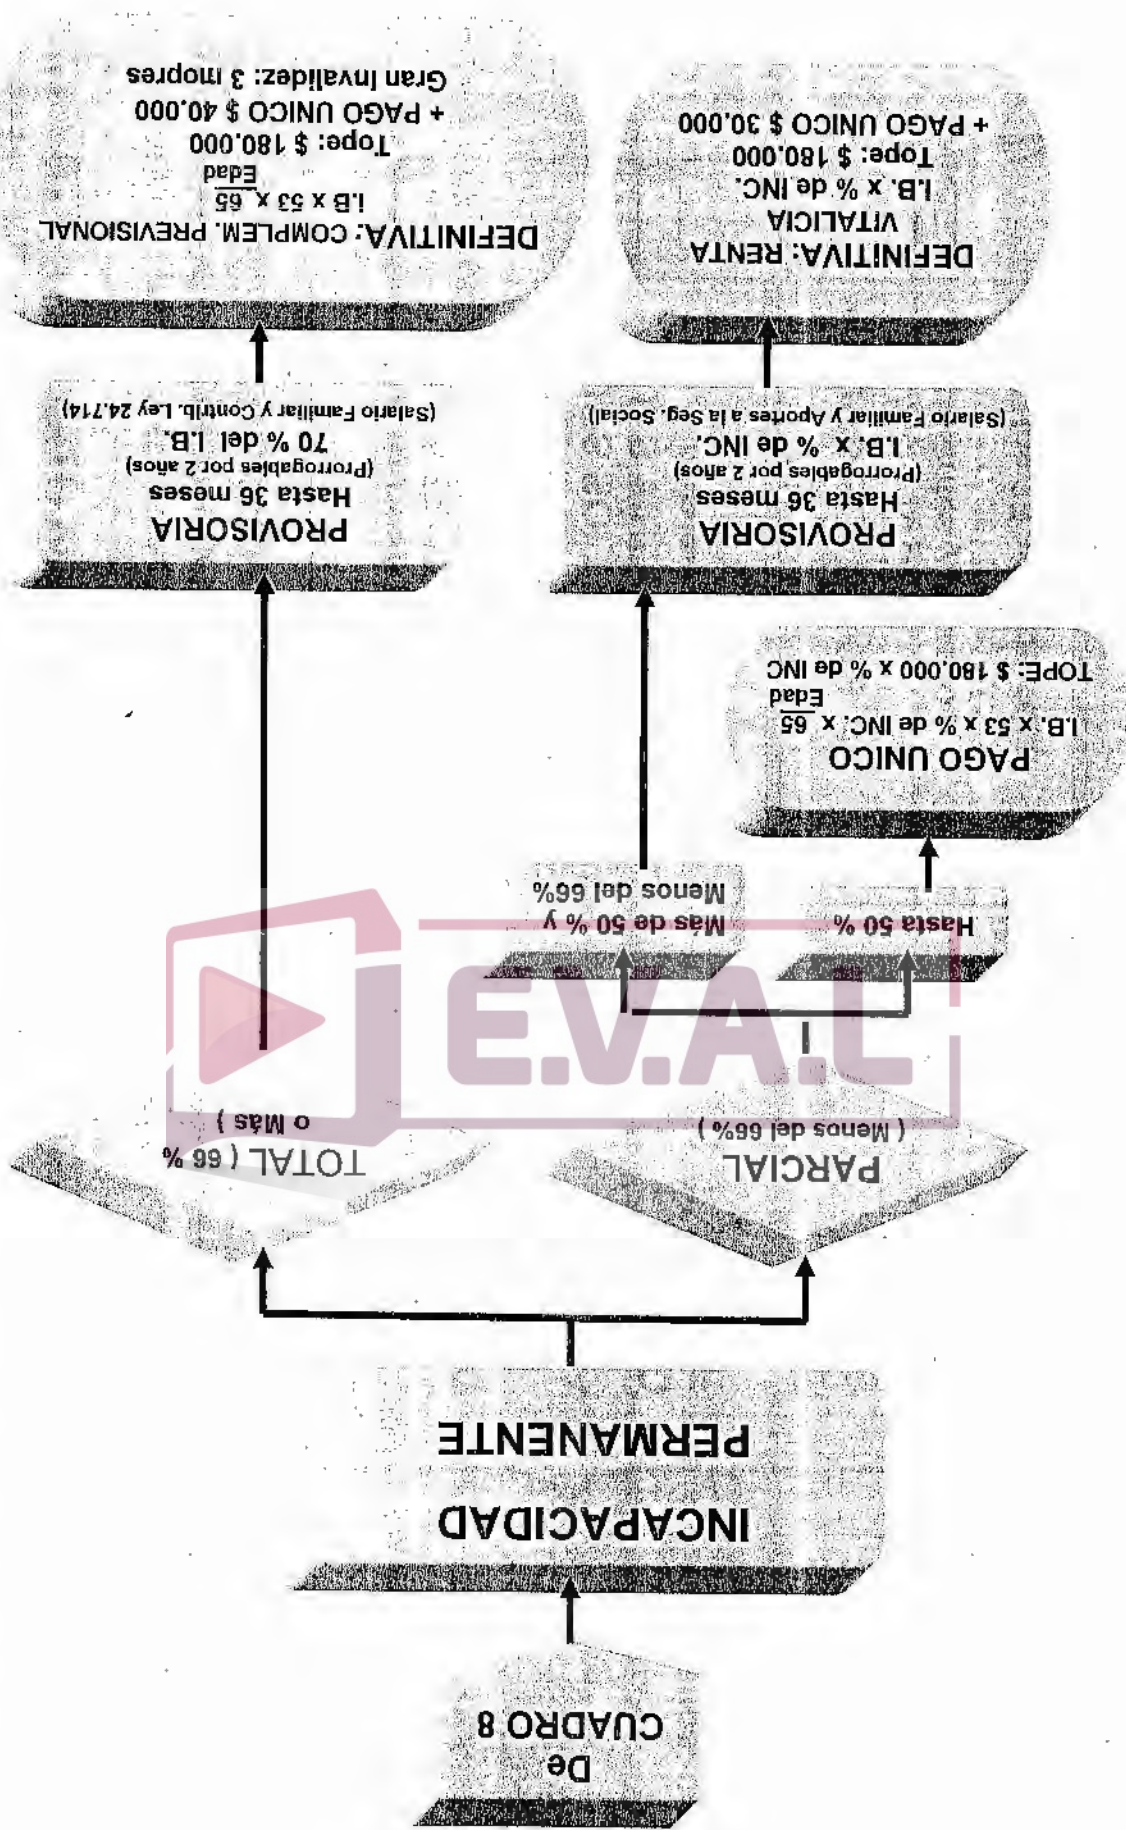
De
CUADRO 8

INCAPACIDAD
PERMANENTE

PARCIAL
( Menos del 66% )

TOTAL ( 66 %
o Más )

E.V.A.L

Hasta 50 %

Más de 50 % y
Menos del 66%

PAGO UNICO
I.B. x 53 x % de INC. x $\frac{65}{Edad}$
TOPE: \$ 180.000 x % de INC

PROVISORIA
Hasta 36 meses
(Prorrogables por 2 años)
I.B. x % de INC.
(Salario Familiar y Aportes a la Seg. Social)

DEFINITIVA: RENTA
VITALICIA
I.B. x % de INC.
Tope: \$ 180.000
+ PAGO UNICO \$ 30.000

PROVISORIA
Hasta 36 meses
(Prorrogables por 2 años)
70 % del I.B.
(Salario Familiar y Contrib. Ley 24.714)

DEFINITIVA: COMPLEM. PREVISIONAL
I.B x 53 x $\frac{65}{Edad}$
Tope: \$ 180.000
+ PAGO UNICO \$ 40.000
Gran Invalidez: 3 mopres